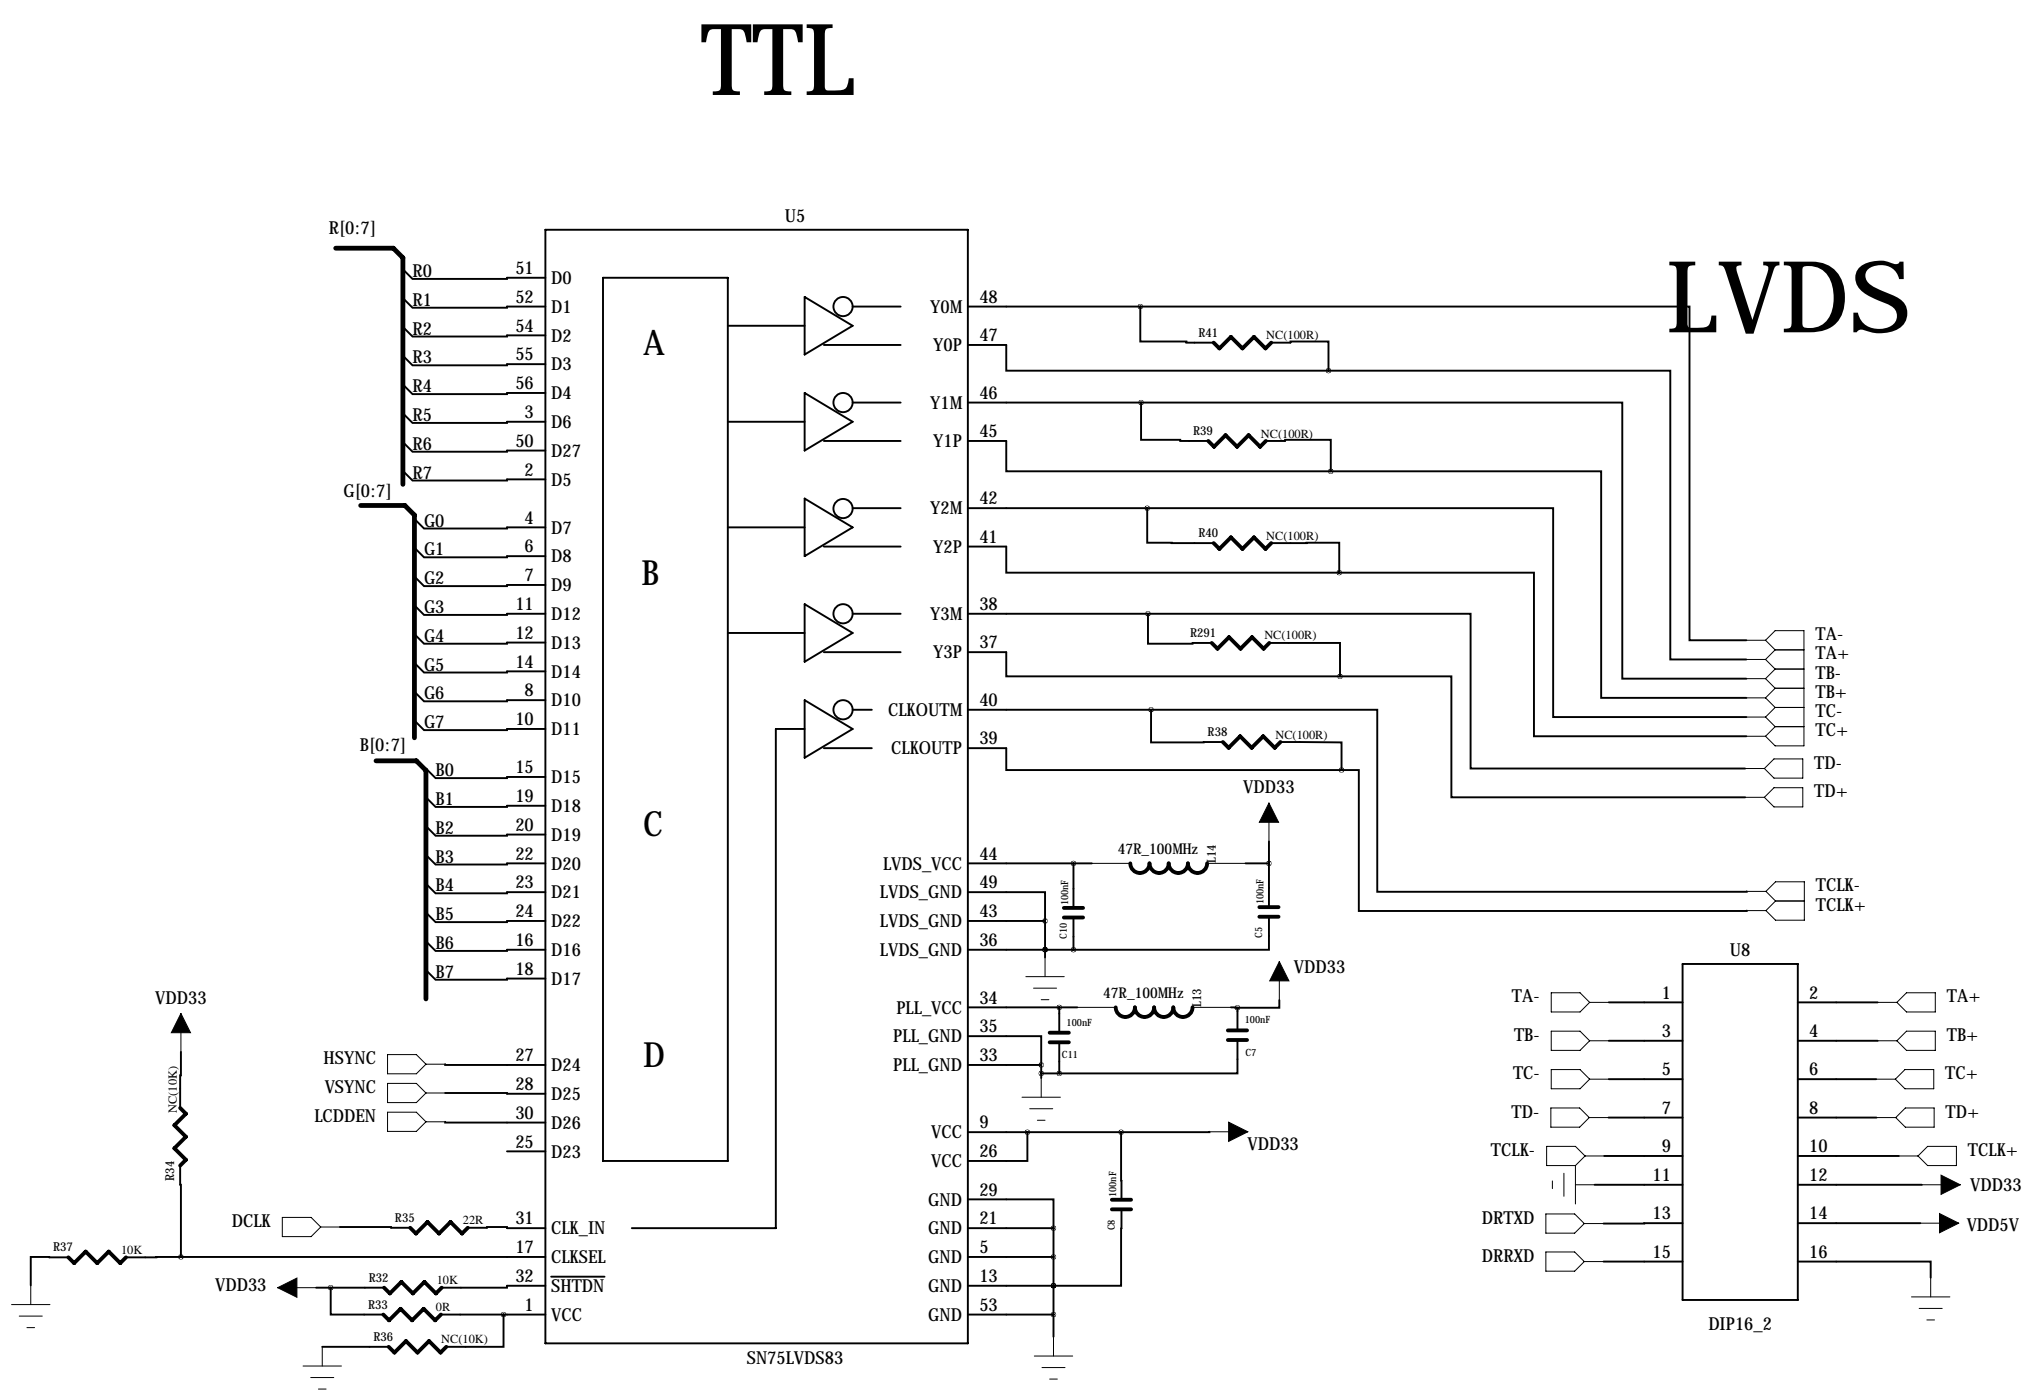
TTL

LVDS

U5

R[0:7]
R0 51 D0
R1 52 D1
R2 54 D2
R3 55 D3
R4 56 D4
R5 3 D6
R6 50 D27
R7 2 D5

G[0:7]
G0 4 D7
G1 6 D8
G2 7 D9
G3 11 D12
G4 12 D13
G5 14 D14
G6 8 D10
G7 10 D11

B[0:7]
B0 15 D15
B1 19 D18
B2 20 D19
B3 22 D20
B4 23 D21
B5 24 D22
B6 16 D16
B7 18 D17

HSYNC 27 D24
VSYNC 28 D25
LCDDEN 30 D26
25 D23

A
B
C
D

Y0M 48
Y0P 47
Y1M 46
Y1P 45
Y2M 42
Y2P 41
Y3M 38
Y3P 37
CLKOUTM 40
CLKOUTP 39

R41 NC(100R)
R39 NC(100R)
R40 NC(100R)
R291 NC(100R)
R38 NC(100R)

TA-
TA+
TB-
TB+
TC-
TC+
TD-
TD+
TCLK-
TCLK+

VDD33
LVDS_VCC 44
47R_100MHz L14
LVDS_GND 49
LVDS_GND 43
LVDS_GND 36
100nF C10
100nF C5

VDD33
PLL_VCC 34
47R_100MHz L13
PLL_GND 35
PLL_GND 33
100nF C11
100nF C7

VCC 9
VCC 26
VDD33
100nF C8
GND 29
GND 21
GND 5
GND 13
GND 53

VDD33
NC(10K)
R34
DCLK
R35 22R
31 CLK_IN
R37 10K
17 CLKSEL
VDD33
R32 10K
32 $\overline{SHTDN}$
R33 0R
1 VCC
R36 NC(10K)

SN75LVDS83

U8
TA- 1
TB- 3
TC- 5
TD- 7
TCLK- 9
11
DRTXD 13
DRRXD 15
2 TA+
4 TB+
6 TC+
8 TD+
10 TCLK+
12 VDD33
14 VDD5V
16
DIP16_2